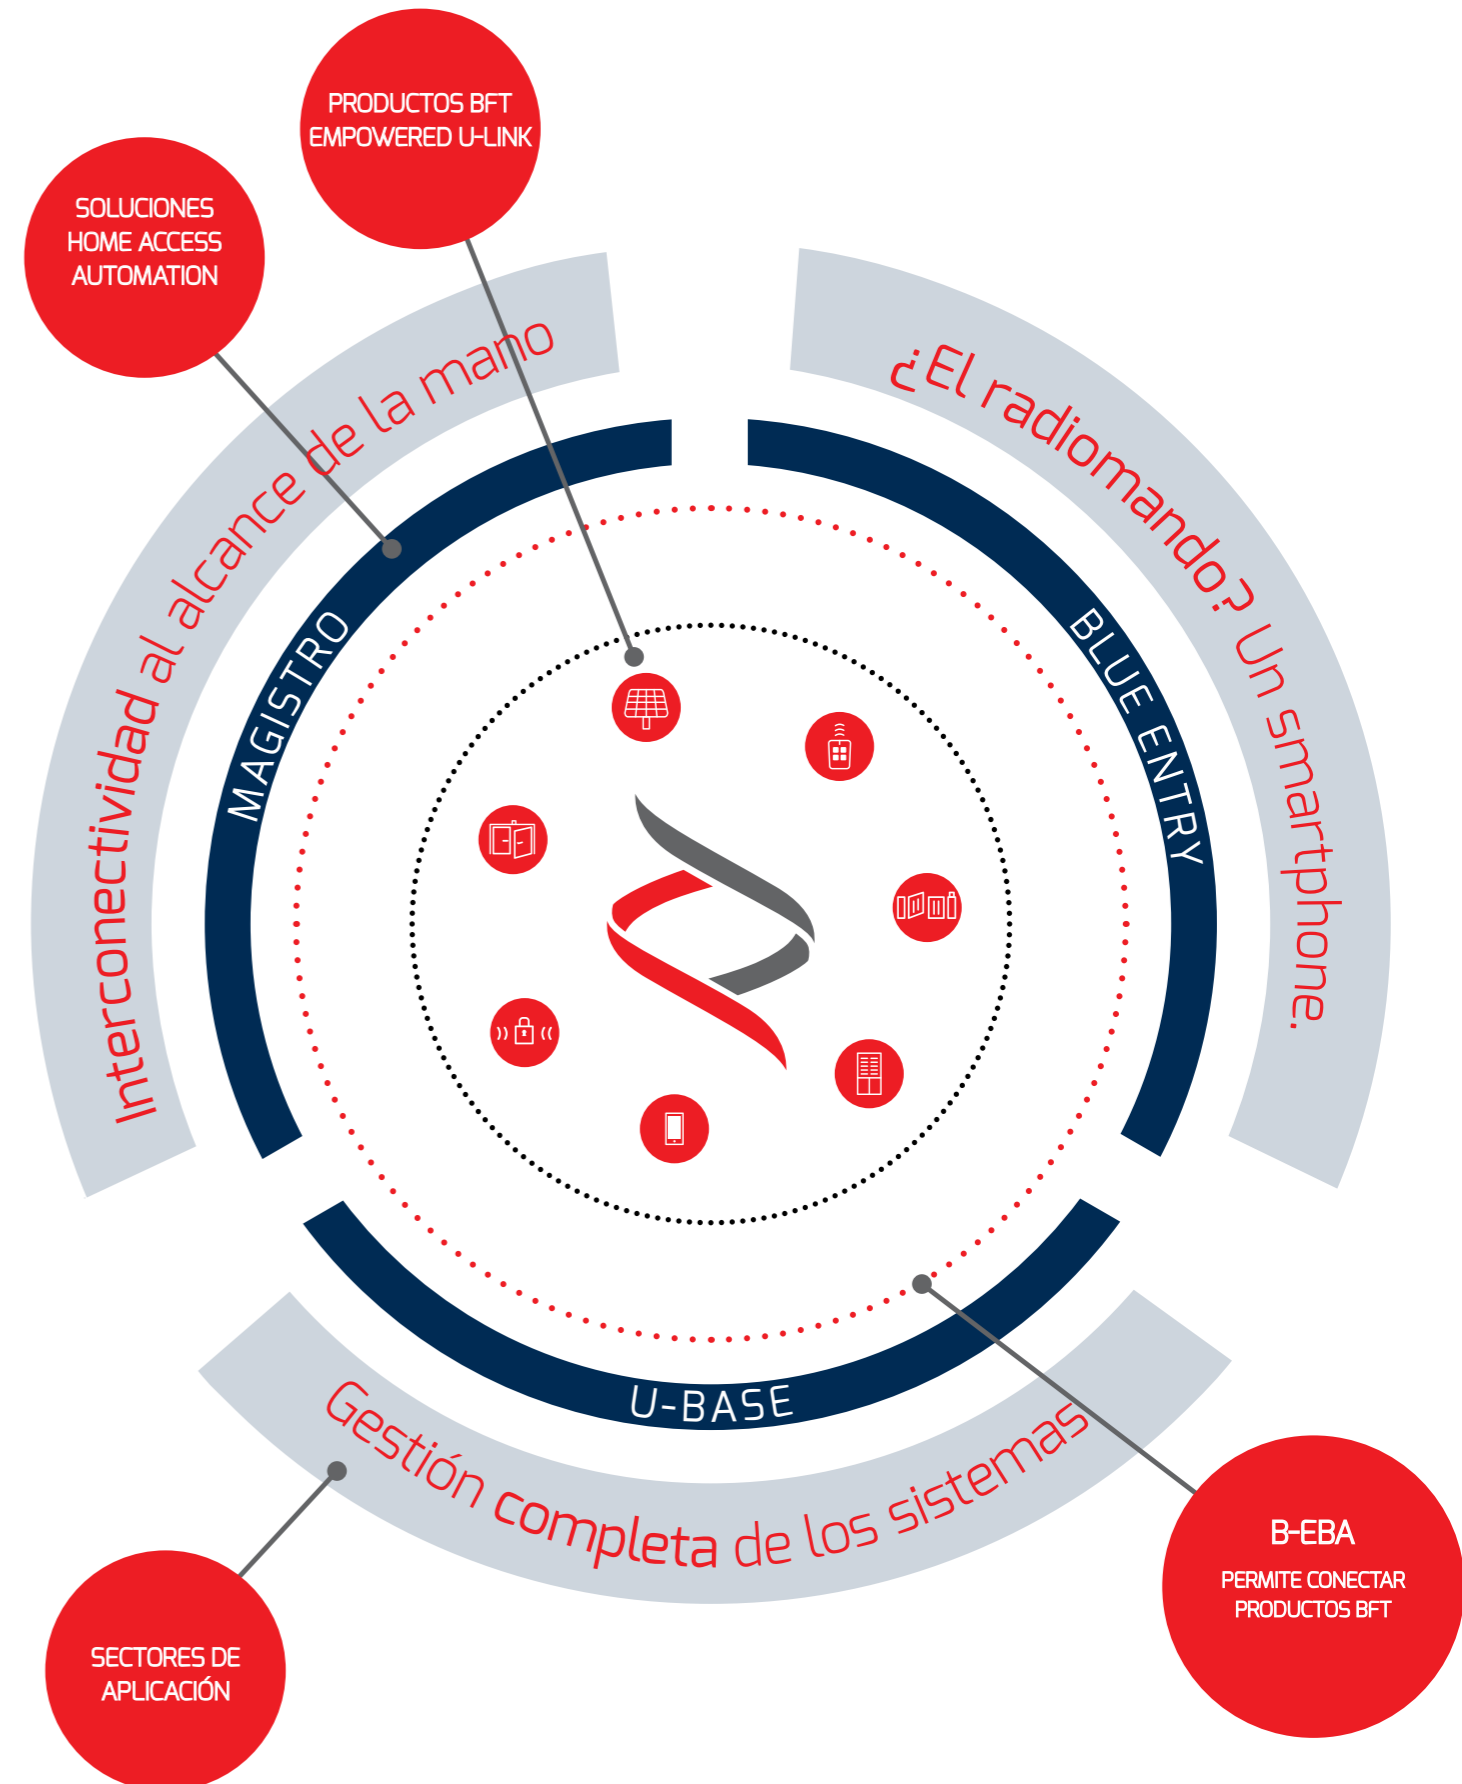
PRODUCTOS BFT EMPOWERED U-LINK

SOLUCIONES HOME ACCESS AUTOMATION

Interconectividad al alcance de la mano

MAGISTRO

¿El radiomando? Un smartphone.

BLUE ENTRY

U-BASE

Gestión completa de los sistemas

SECTORES DE APLICACIÓN

B-EBA

PERMITE CONECTAR PRODUCTOS BFT